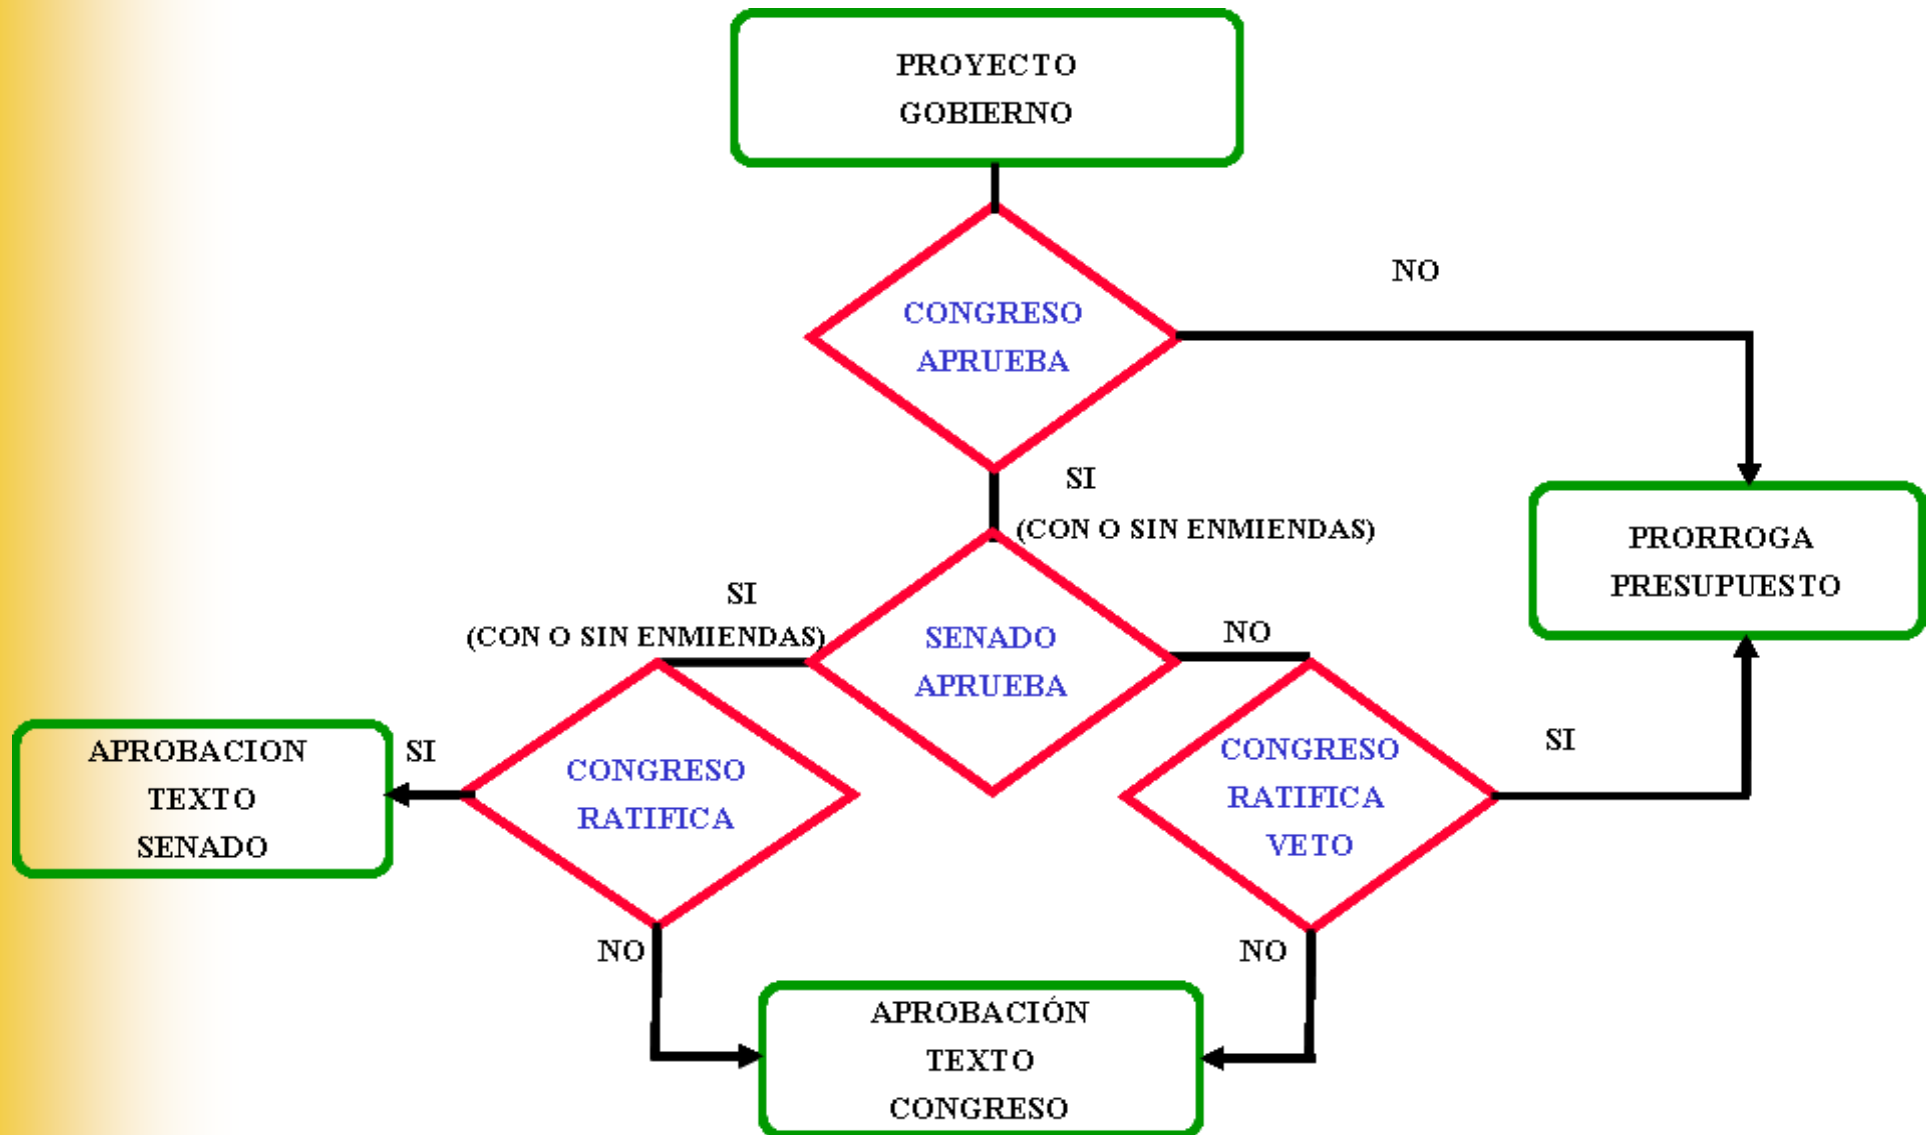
PROYECTO GOBIERNO

CONGRESO APRUEBA

NO

PRORROGA PRESUPUESTO

SI
(CON O SIN ENMIENDAS)

SENADO APRUEBA

SI
(CON O SIN ENMIENDAS)

NO

CONGRESO RATIFICA

SI

APROBACION TEXTO SENADO

CONGRESO RATIFICA VETO

SI

NO

NO

APROBACIÓN TEXTO CONGRESO